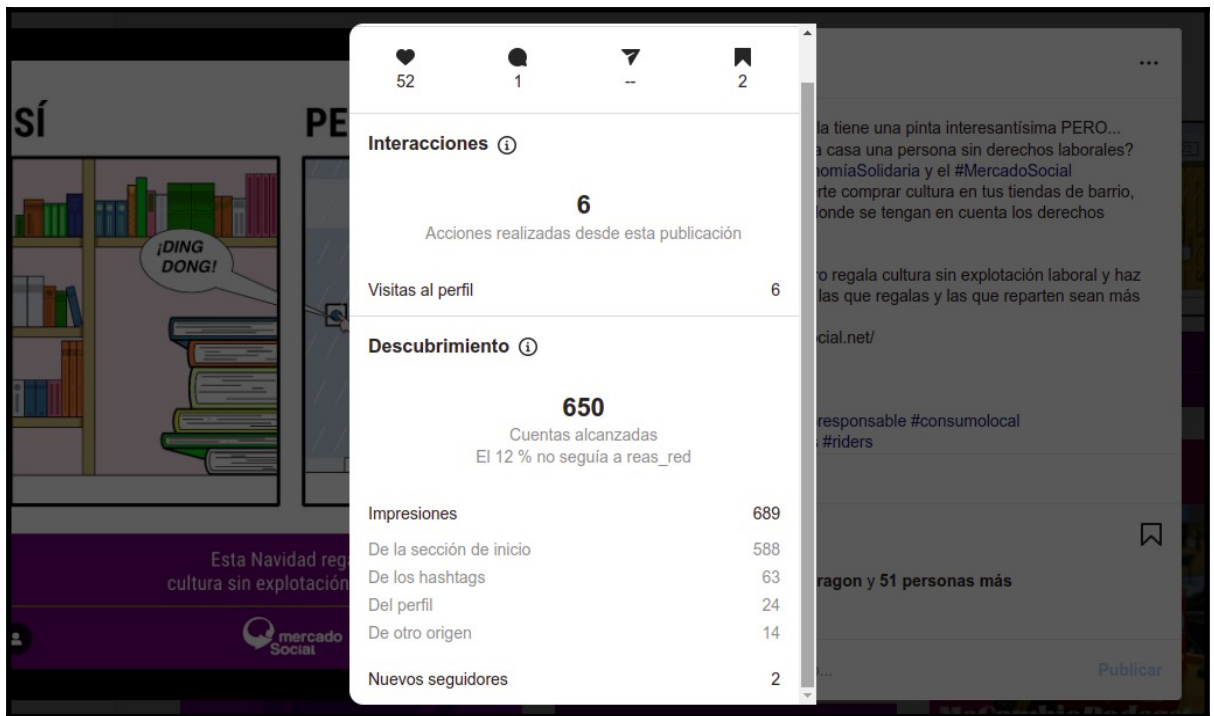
SÍ

PE

¡DING DONG!

Esta Navidad reg
cultura sin explotación

mercado Social

52 1 -- 2

Interacciones ⓘ

6
Acciones realizadas desde esta publicación

Visitas al perfil 6

Descubrimiento ⓘ

650
Cuentas alcanzadas
El 12 % no seguía a reas_red

| | |
|---|---|
| Impresiones | 689 |
| De la sección de inicio | 588 |
| De los hashtags | 63 |
| Del perfil | 24 |
| De otro origen | 14 |

Nuevos seguidores 2

...

la tiene una pinta interesantísima PERO...
a casa una persona sin derechos laborales?
nomíaSolidaria y el #MercadoSocial
rte comprar cultura en tus tiendas de barrio,
donde se tengan en cuenta los derechos

o regala cultura sin explotación laboral y haz
las que regalas y las que reparten sean más

cial.net/

responsable #consumolocal
#riders

ragon y 51 personas más

Publicar